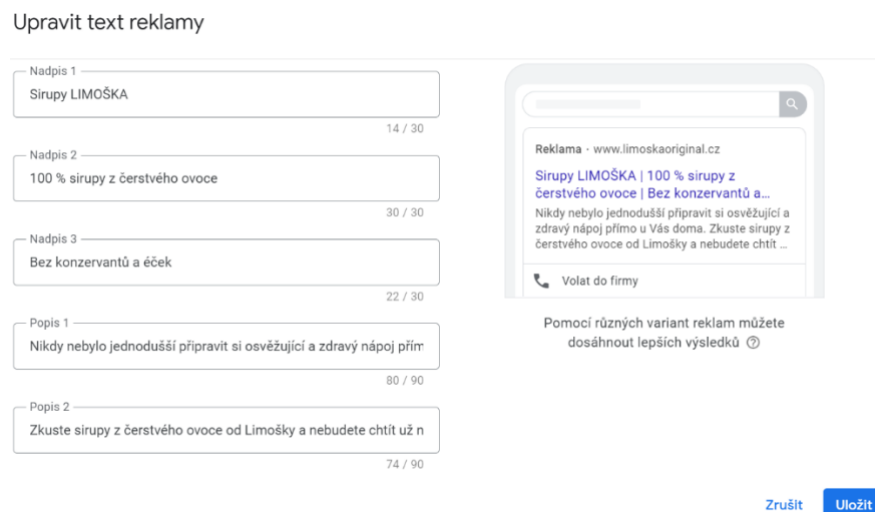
Upravit text reklamy

Nadpis 1
Sirupy LIMOŠKA
14 / 30

Nadpis 2
100 % sirupy z čerstvého ovoce
30 / 30

Nadpis 3
Bez konzervantů a éček
22 / 30

Popis 1
Nikdy nebylo jednodušší připravit si osvěžující a zdravý nápoj přím
80 / 90

Popis 2
Zkuste sirupy z čerstvého ovoce od Limošky a nebudete chtít už n
74 / 90

Reklama · www.limoskaoriginal.cz
Sirupy LIMOŠKA | 100 % sirupy z čerstvého ovoce | Bez konzervantů a...
Nikdy nebylo jednodušší připravit si osvěžující a zdravý nápoj přímo u Vás doma. Zkuste sirupy z čerstvého ovoce od Limošky a nebudete chtít ...
Volat do firmy

Pomocí různých variant reklam můžete dosáhnout lepších výsledků

Zrušit
Uložit